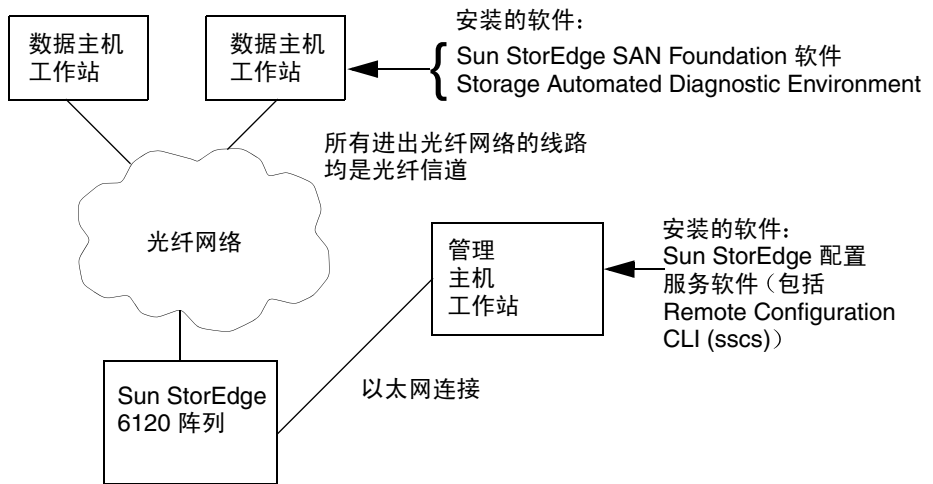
数据主机
工作站

数据主机
工作站

安装的软件：
Sun StorEdge SAN Foundation 软件
Storage Automated Diagnostic Environment

所有进出光纤网络的线路
均是光纤信道

光纤网络

管理
主机
工作站

安装的软件：
Sun StorEdge 配置
服务软件（包括
Remote Configuration
CLI (sscs)）

Sun StorEdge
6120 阵列

以太网连接